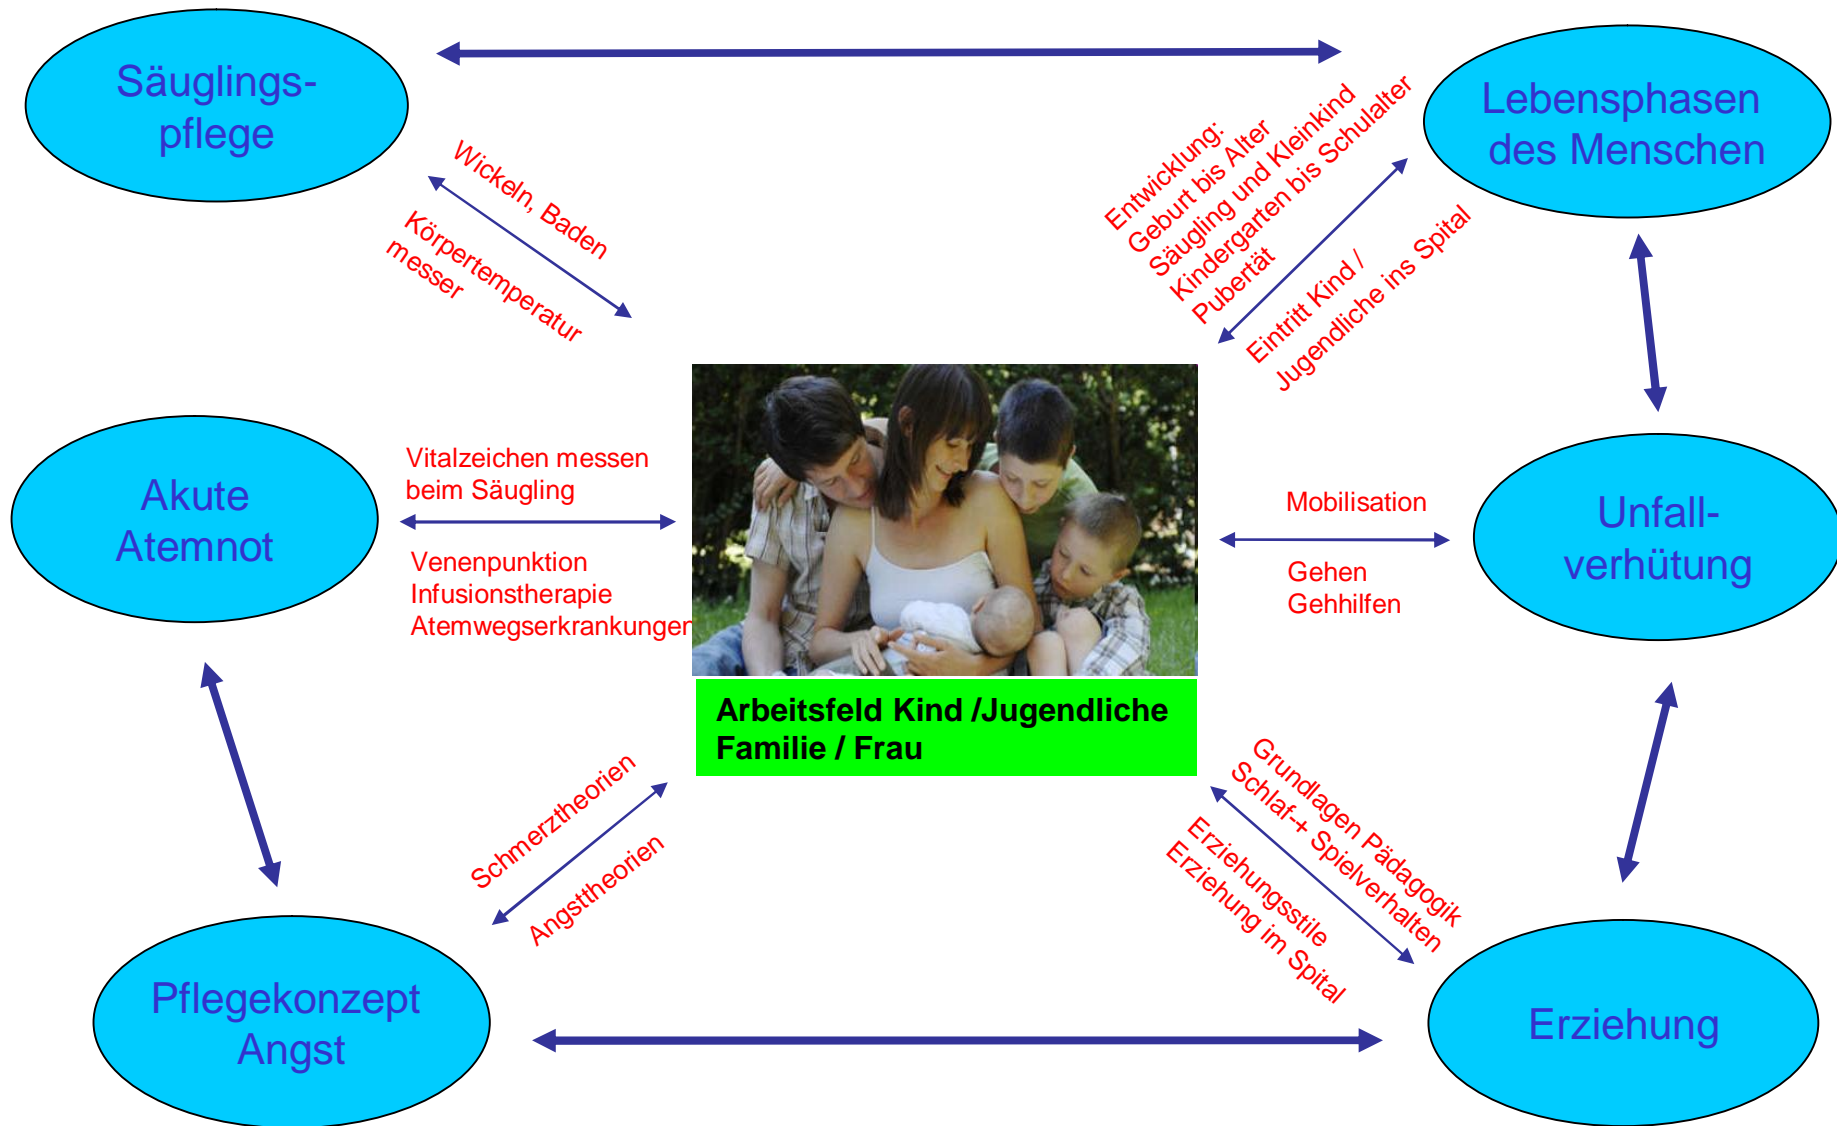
Säuglings-pflege

Lebensphasen des Menschen

Wickeln, Baden

Körpertemperatur messer

Entwicklung: Geburt bis Alter Säugling und Kleinkind Kindergarten bis Schulalter Pubertät

Eintritt Kind / Jugendliche ins Spital

Akute Atemnot

Vitalzeichen messen beim Säugling

Venenpunktion Infusionstherapie Atemwegserkrankungen

Mobilisation

Gehen Gehhilfen

Unfall-verhütung

Arbeitsfeld Kind /Jugendliche Familie / Frau

Schmerztheorien

Angsttheorien

Grundlagen Pädagogik Schlaf-+ Spielverhalten

Erziehungsstile Erziehung im Spital

Pflegekonzept Angst

Erziehung